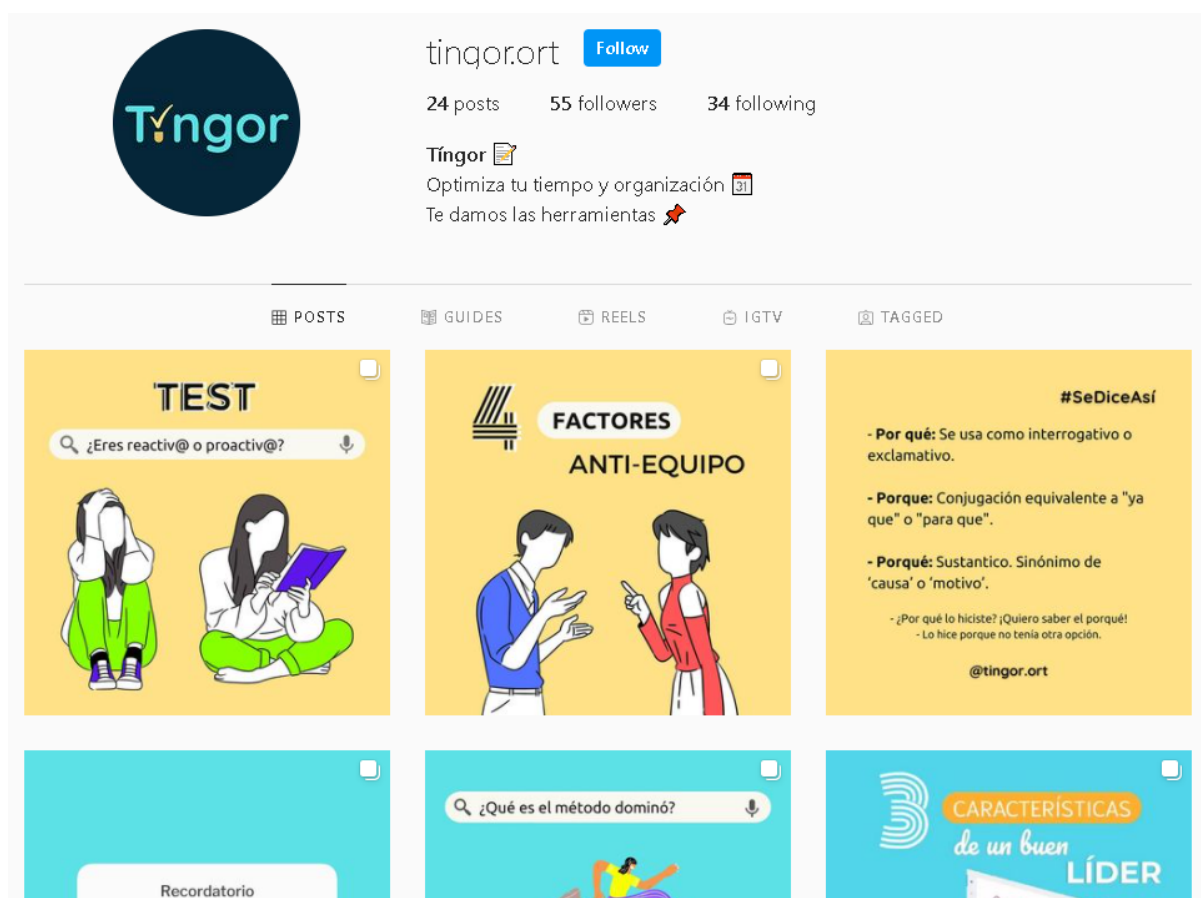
Tingor

tingor.ort Follow

24 posts 55 followers 34 following

Tíngor 📝
Optimiza tu tiempo y organización 📅
Te damos las herramientas 📌

POSTS GUIDES REELS IGTV TAGGED

TEST
¿Eres reactiv@ o proactiv@?

4 FACTORES ANTI-EQUIPO

#SeDiceAsí

- Por qué: Se usa como interrogativo o exclamativo.

- Porque: Conjugación equivalente a "ya que" o "para que".

- Porqué: Sustantico. Sinónimo de 'causa' o 'motivo'.

- ¿Por qué lo hiciste? ¡Quiero saber el porqué!
- Lo hice porque no tenía otra opción.

@tingor.ort

Recordatorio

¿Qué es el método dominó?

3 CARACTERÍSTICAS de un buen LÍDER